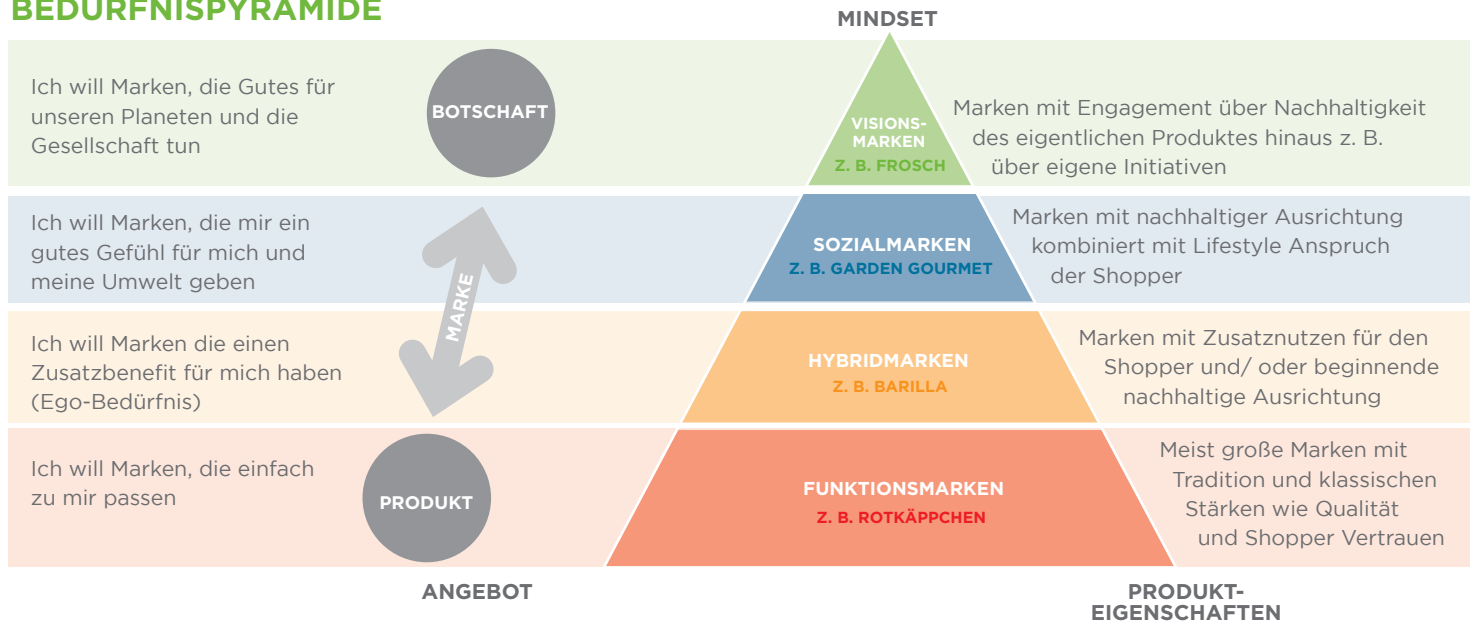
BEDÜRFNISPYRAMIDE

MINDSET

Ich will Marken, die Gutes für unseren Planeten und die Gesellschaft tun

BOTSCHAFT

VISIONS-MARKEN
Z. B. FROSCH

Marken mit Engagement über Nachhaltigkeit des eigentlichen Produktes hinaus z. B. über eigene Initiativen

Ich will Marken, die mir ein gutes Gefühl für mich und meine Umwelt geben

MARKE

SOZIALMARKEN
Z. B. GARDEN GOURMET

Marken mit nachhaltiger Ausrichtung kombiniert mit Lifestyle Anspruch der Shopper

Ich will Marken die einen Zusatzbenefit für mich haben (Ego-Bedürfnis)

HYBRIDMARKEN
Z. B. BARILLA

Marken mit Zusatznutzen für den Shopper und/ oder beginnende nachhaltige Ausrichtung

Ich will Marken, die einfach zu mir passen

PRODUKT

FUNKTIONSMARKEN
Z. B. ROTKÄPPCHEN

Meist große Marken mit Tradition und klassischen Stärken wie Qualität und Shopper Vertrauen

ANGEBOT

PRODUKT-EIGENSCHAFTEN